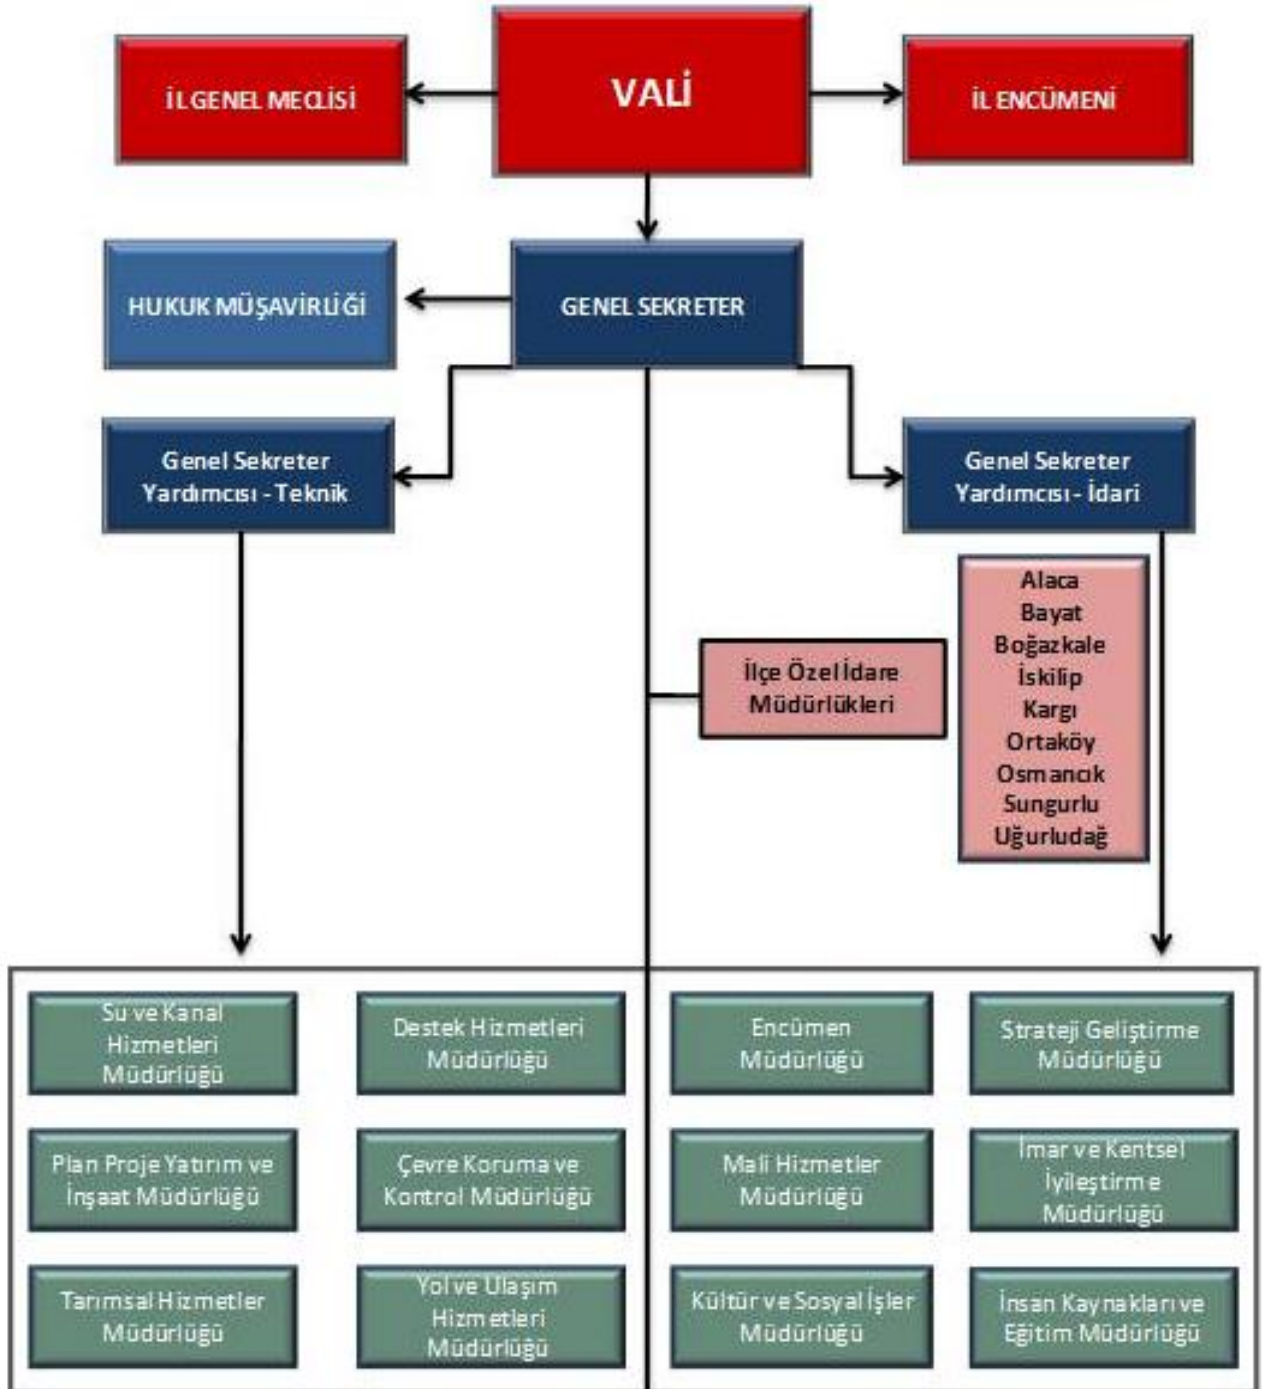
İL GENEL MECLİSİ

VALİ

İL ENCÜMENİ

HUKUK MÜŞAVİRLİĞİ

GENEL SEKRETER

Genel Sekreter Yardımcısı - Teknik

Genel Sekreter Yardımcısı - İdari

İlçe Özel İdare Müdürlükleri

Alaca
Bayat
Boğazkale
İskilip
Kargı
Ortaköy
Osmancık
Sungurlu
Uğurludağ

Su ve Kanal Hizmetleri Müdürlüğü

Destek Hizmetleri Müdürlüğü

Encümen Müdürlüğü

Strateji Geliştirme Müdürlüğü

Plan Proje Yatırım ve İnşaat Müdürlüğü

Çevre Koruma ve Kontrol Müdürlüğü

Mali Hizmetler Müdürlüğü

İmar ve Kentsel İyileştirme Müdürlüğü

Tarımsal Hizmetler Müdürlüğü

Yol ve Ulaşım Hizmetleri Müdürlüğü

Kültür ve Sosyal İşler Müdürlüğü

İnsan Kaynakları ve Eğitim Müdürlüğü